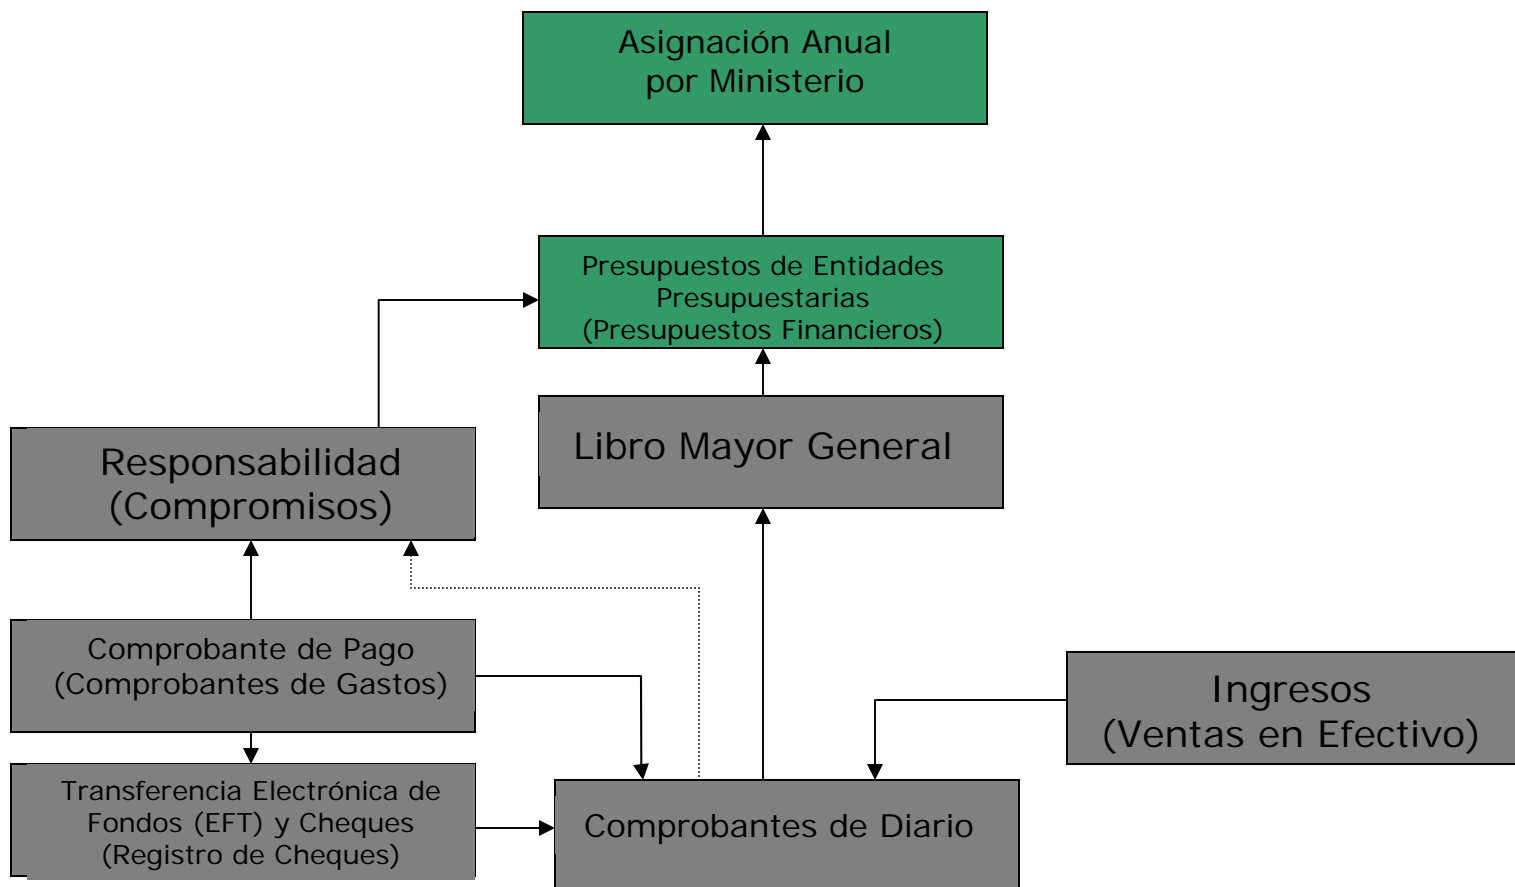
Asignación Anual por Ministerio

Presupuestos de Entidades Presupuestarias (Presupuestos Financieros)

Libro Mayor General

Responsabilidad (Compromisos)

Comprobante de Pago (Comprobantes de Gastos)

Transferencia Electrónica de Fondos (EFT) y Cheques (Registro de Cheques)

Comprobantes de Diario

Ingresos (Ventas en Efectivo)